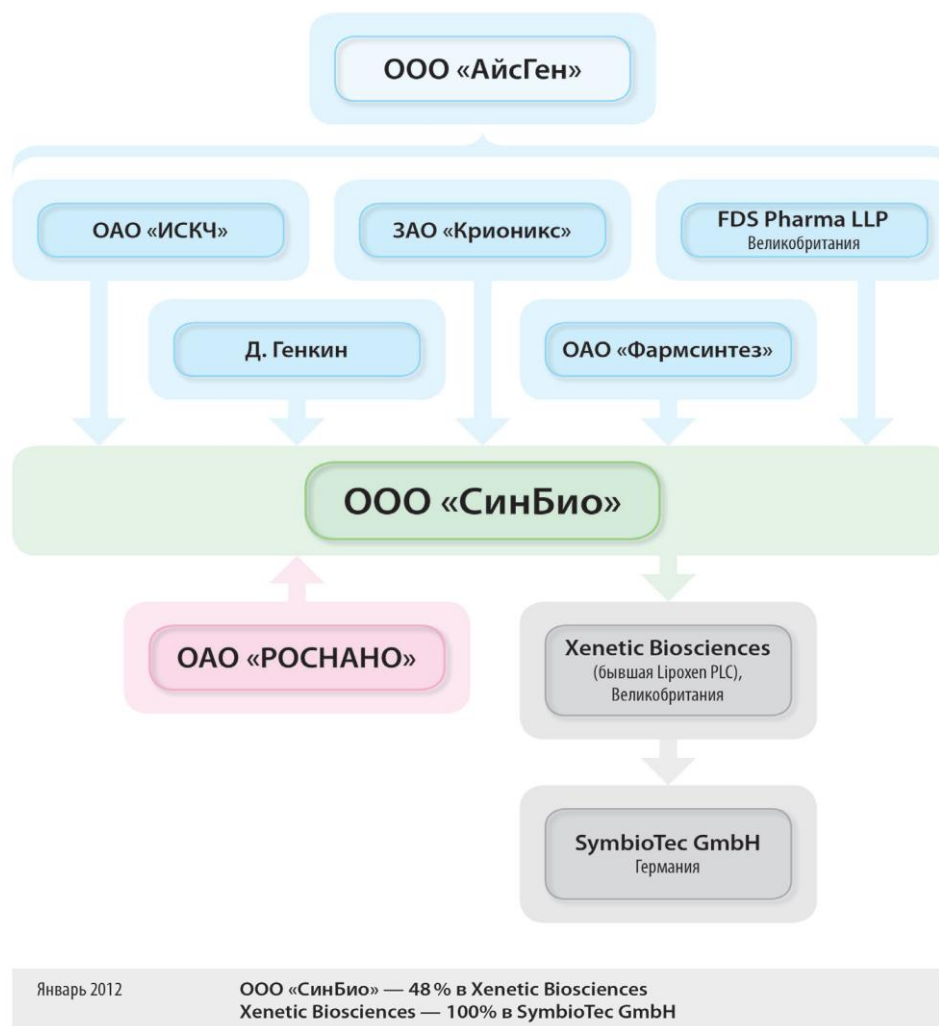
ООО «АйсГен»

ОАО «ИСКЧ»

ЗАО «Крионикс»

FDS Pharma LLP
Великобритания

Д. Генкин

ОАО «Фармсинтез»

ООО «СинБио»

ОАО «РОСНАНО»

Xenetic Biosciences
(бывшая Lipoxen PLC),
Великобритания

SymbioTec GmbH
Германия

Январь 2012

ООО «СинБио» — 48 % в Xenetic Biosciences
Xenetic Biosciences — 100% в SymbioTec GmbH